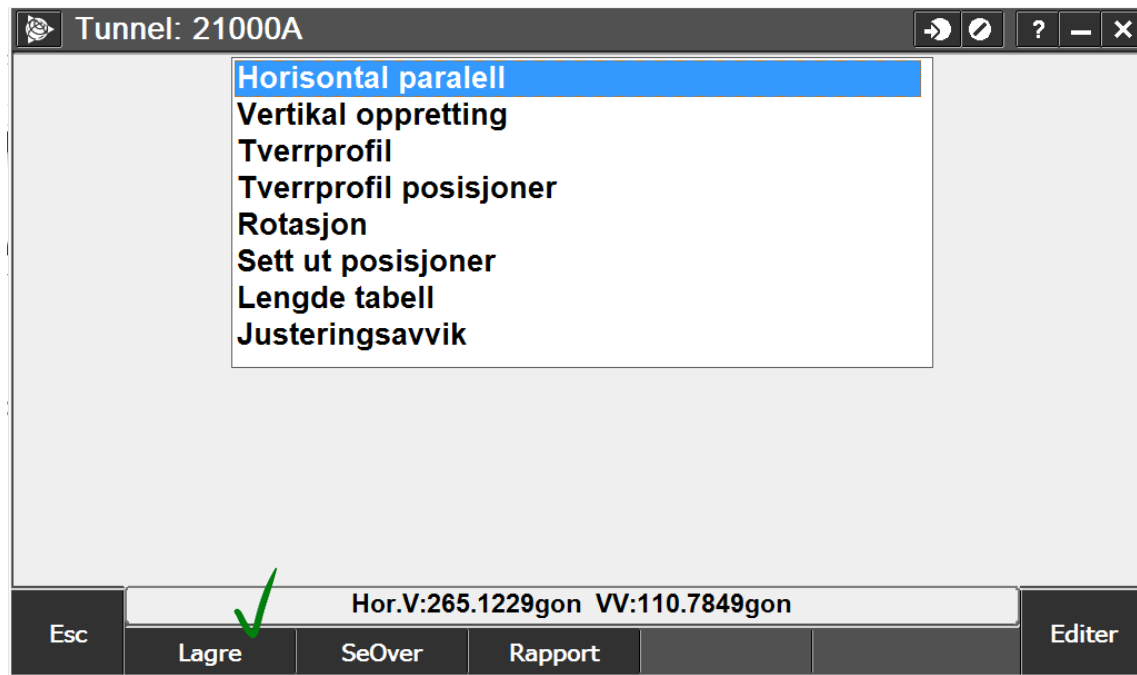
Tunnel: 21000A

?

Horisontal paralell
Vertikal oppretting
Tverrprofil
Tverrprofil posisjoner
Rotasjon
Sett ut posisjoner
Lengde tabell
Justeringsavvik

Hor.V:265.1229gon VV:110.7849gon

Esc

Lagre

SeOver

Rapport

Editer